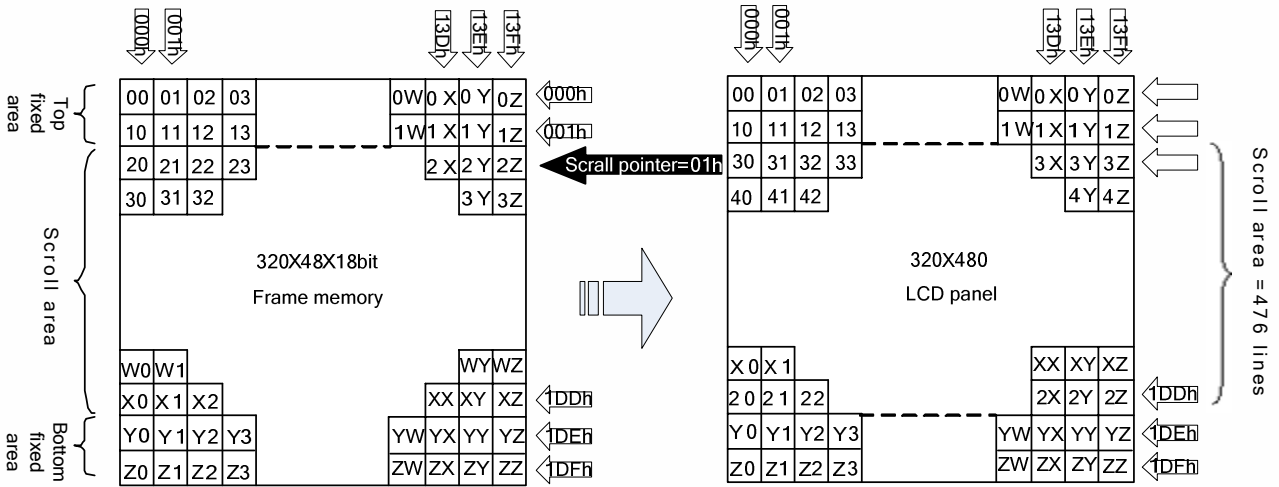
000h 001h 13Dh 13Eh 13Fh

Top fixed area

| 00 | 01 | 02 | 03 | 0W | 0 X | 0 Y | 0Z |
|---|---|---|---|---|---|---|---|
| 10 | 11 | 12 | 13 | 1W | 1 X | 1 Y | 1Z |
| 20 | 21 | 22 | 23 | | 2 X | 2 Y | 2Z |
| 30 | 31 | 32 | | | | 3 Y | 3Z |

000h
001h
Scrall pointer=01h

Scroll area

320X48X18bit
Frame memory

| W0 | W1 | | | | WY | WZ |
|---|---|---|---|---|---|---|
| X 0 | X 1 | X2 | | XX | XY | XZ |
| Y0 | Y 1 | Y2 | Y3 | YW | YX | YY | YZ |
| Z0 | Z1 | Z2 | Z3 | ZW | ZX | ZY | ZZ |

1DDh
1DEh
1DFh

Bottom fixed area

000h 001h 13Dh 13Eh 13Fh

| 00 | 01 | 02 | 03 | 0W | 0 X | 0 Y | 0 Z |
|---|---|---|---|---|---|---|---|
| 10 | 11 | 12 | 13 | 1 W | 1 X | 1 Y | 1 Z |
| 30 | 31 | 32 | 33 | | 3 X | 3 Y | 3 Z |
| 40 | 41 | 42 | | | | 4 Y | 4 Z |

320X480
LCD panel

| X 0 | X 1 | | | | XX | XY | XZ |
|---|---|---|---|---|---|---|---|
| 2 0 | 2 1 | 22 | | | 2X | 2Y | 2Z |
| Y 0 | Y 1 | Y2 | Y3 | YW | YX | YY | YZ |
| Z0 | Z1 | Z2 | Z3 | ZW | ZX | ZY | ZZ |

1DDh
1DEh
1DFh

Scroll area =476 lines